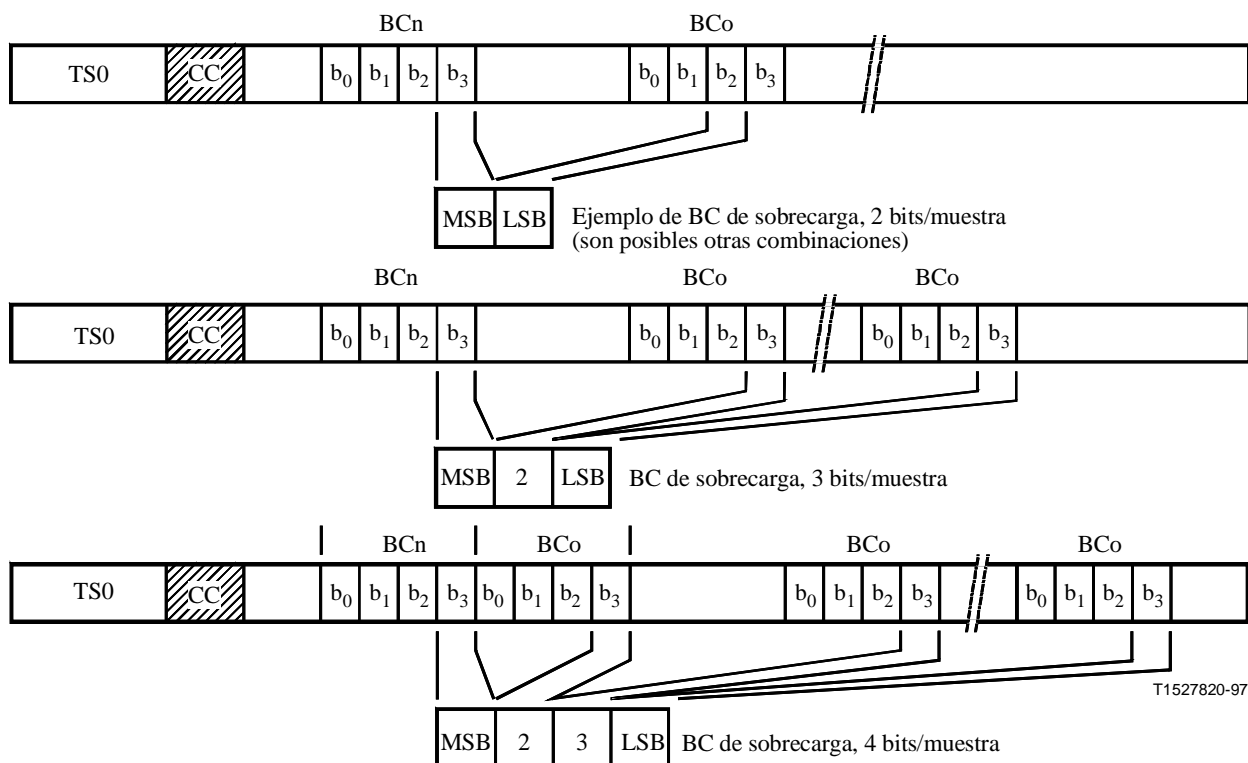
BCn

BCo

TS0 CC $b_0$ $b_1$ $b_2$ $b_3$ $b_0$ $b_1$ $b_2$ $b_3$

MSB LSB Ejemplo de BC de sobrecarga, 2 bits/muestra (son posibles otras combinaciones)

BCn

BCo

BCo

TS0 CC $b_0$ $b_1$ $b_2$ $b_3$ $b_0$ $b_1$ $b_2$ $b_3$ $b_0$ $b_1$ $b_2$ $b_3$

MSB 2 LSB BC de sobrecarga, 3 bits/muestra

BCn

BCo

BCo

BCo

TS0 CC $b_0$ $b_1$ $b_2$ $b_3$ $b_0$ $b_1$ $b_2$ $b_3$ $b_0$ $b_1$ $b_2$ $b_3$ $b_0$ $b_1$ $b_2$ $b_3$

T1527820-97

MSB 2 3 LSB BC de sobrecarga, 4 bits/muestra